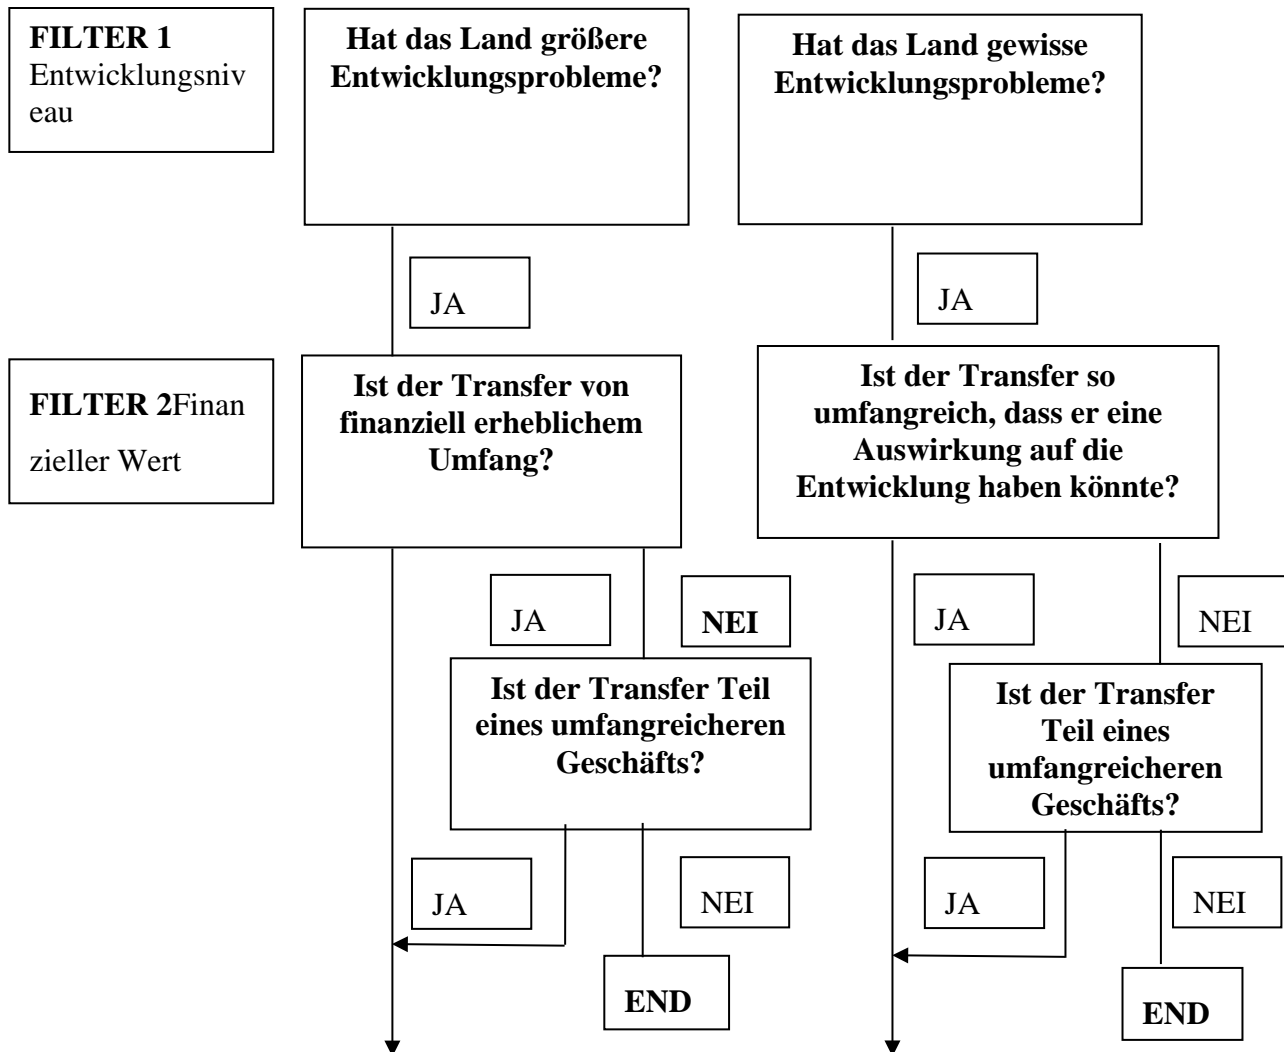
FILTER 1 Entwicklungsniveau

Hat das Land größere Entwicklungsprobleme?

Hat das Land gewisse Entwicklungsprobleme?

JA

JA

FILTER 2 Finanzieller Wert

Ist der Transfer von finanziell erheblichem Umfang?

Ist der Transfer so umfangreich, dass er eine Auswirkung auf die Entwicklung haben könnte?

JA

NEI

JA

NEI

Ist der Transfer Teil eines umfangreicheren Geschäfts?

Ist der Transfer Teil eines umfangreicheren Geschäfts?

JA

NEI

JA

NEI

END

END